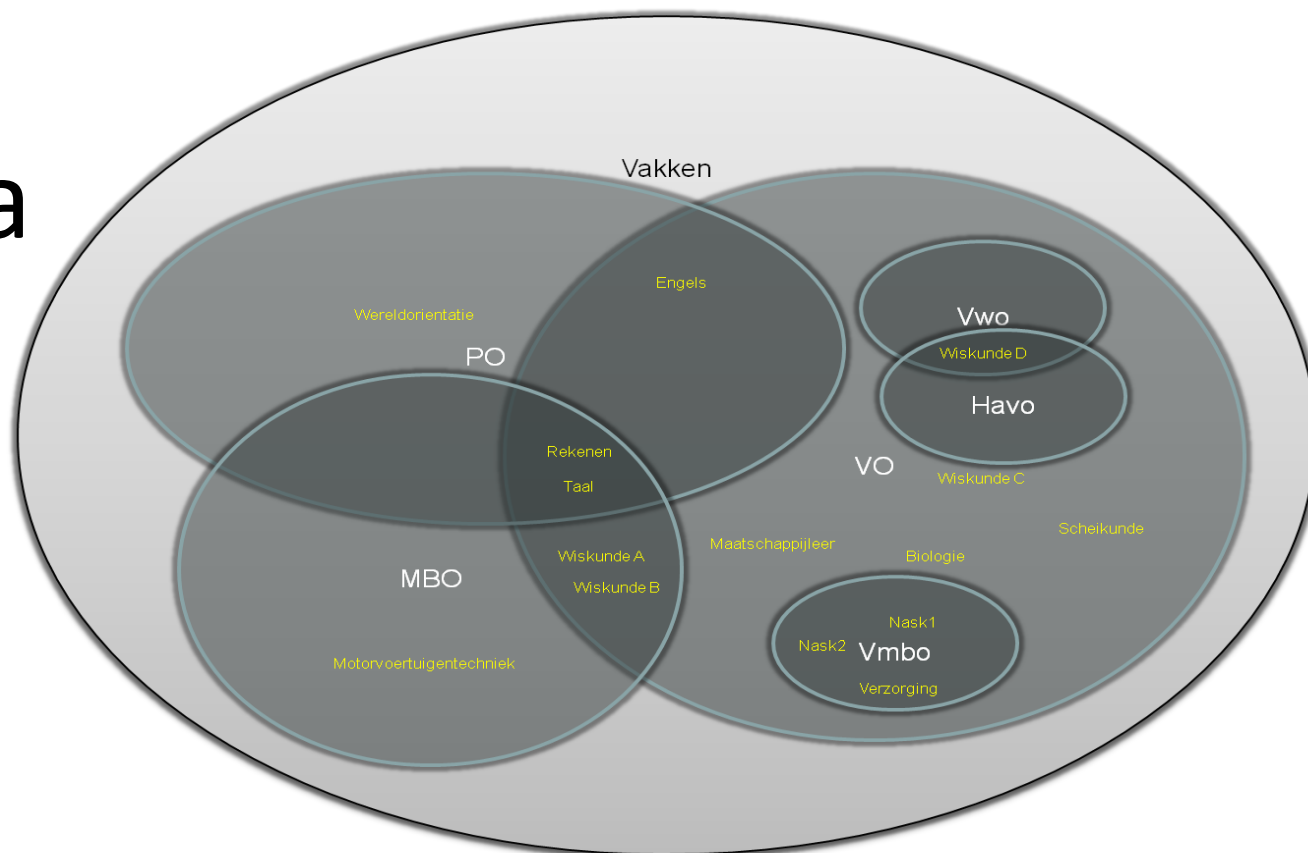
a

Vakken

Engels

Wereldorientatie

PO

Vwo

Wiskunde D

Havo

Rekenen

Taal

VO

Wiskunde C

Scheikunde

Maatschappijleer

Biologie

Wiskunde A

Wiskunde B

MBO

Nask1

Nask2

Vmbo

Motorvoertuigentechniek

Verzorging